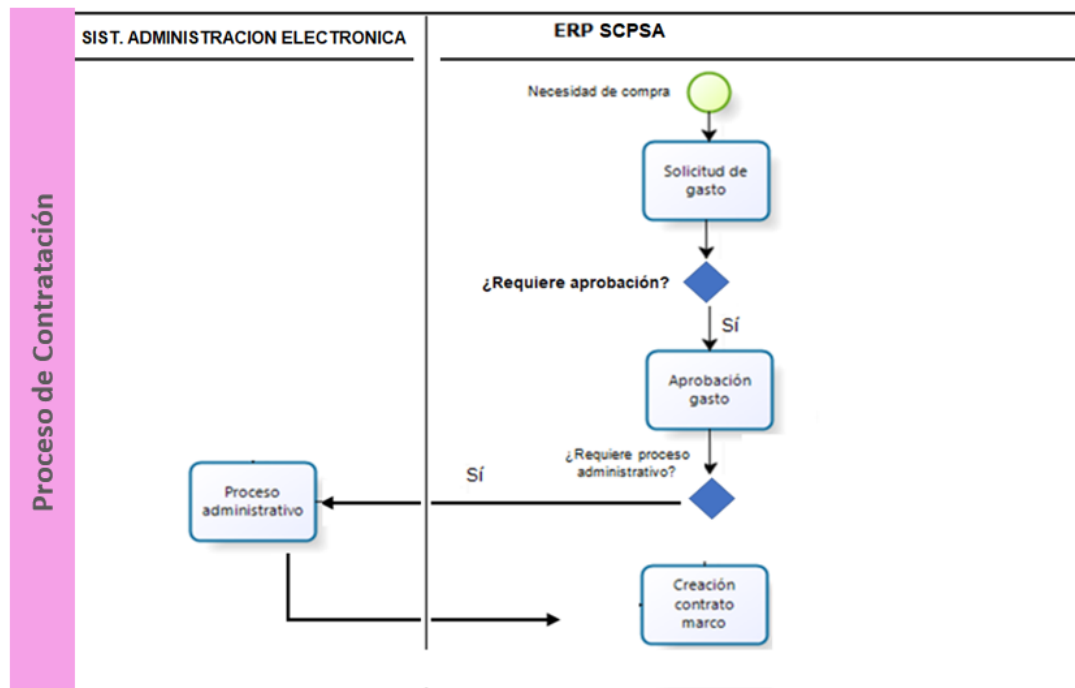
Proceso de Contratación

SIST. ADMINISTRACION ELECTRONICA

ERP SCPSA

Necesidad de compra

Solicitud de gasto

¿Requiere aprobación?

Sí

Aprobación gasto

¿Requiere proceso administrativo?

Sí

Proceso administrativo

Creación contrato marco